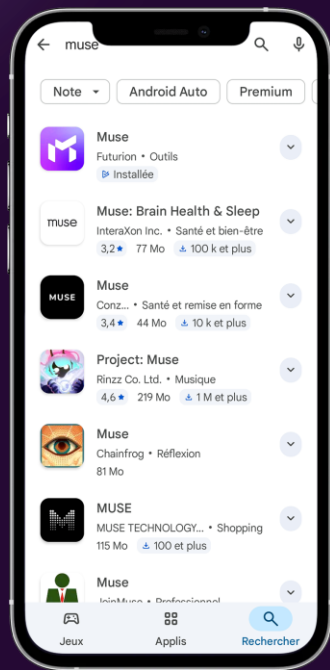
muse

Note
Android Auto
Premium

Muse
Futurion • Outils
Installée

muse
Muse: Brain Health & Sleep
InteraXon Inc. • Santé et bien-être
3,2★ 77 Mo 100 k et plus

MUSE
Muse
Conz... • Santé et remise en forme
3,4★ 44 Mo 10 k et plus

Project: Muse
Rinzz Co. Ltd. • Musique
4,6★ 219 Mo 1 M et plus

Muse
Chainfrog • Réflexion
81 Mo

MUSE
MUSE TECHNOLOGY... • Shopping
115 Mo 100 et plus

Muse
JoinMuse • Professionnel

Jeux
Applis
Rechercher